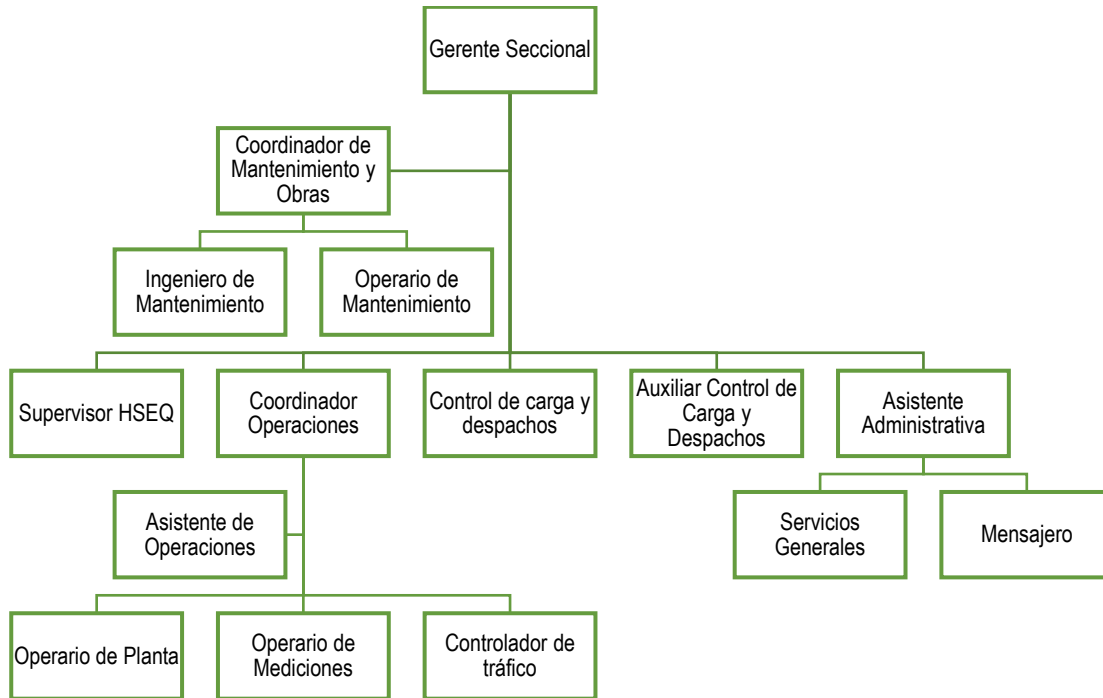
Gerente Seccional

Coordinador de Mantenimiento y Obras

Ingeniero de Mantenimiento

Operario de Mantenimiento

Supervisor HSEQ

Coordinador Operaciones

Control de carga y despachos

Auxiliar Control de Carga y Despachos

Asistente Administrativa

Asistente de Operaciones

Servicios Generales

Mensajero

Operario de Planta

Operario de Mediciones

Controlador de tráfico